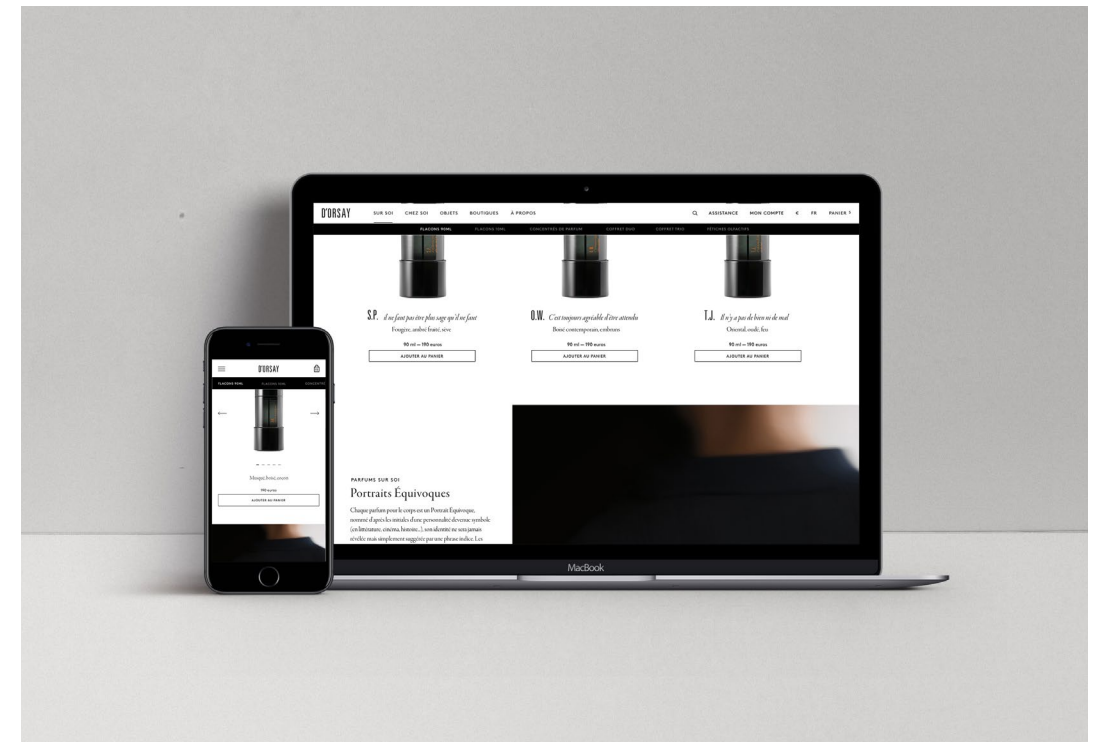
D'ORSAY SUR SOI CHEZ SOI OBJETS BOUTIQUES À PROPOS ASSISTANCE MON COMPTE € FR PANIER 7

FLACONS 90ML FLACONS 10ML CONCENTRÉS DE PARFUM COFFRET DUO COFFRET TRIO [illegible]

S.P. il ne faut pas être plus sage qu'il ne faut
Fougère, ambré fruité, sève
90 ml — 190 euros
AJOUTER AU PANIER

O.W. C'est toujours agréable d'être attendu
Boisé contemporain, embruns
90 ml — 190 euros
AJOUTER AU PANIER

T.J. Il n'y a pas de bien ni de mal
Oriental, oudh, feu
90 ml — 190 euros
AJOUTER AU PANIER

PARFUMS SUR SOI
Portraits Équivoques
Chaque parfum pour le corps est un Portrait Équivoque, nommé d'après les initiales d'une personnalité devenue symbole (en littérature, cinéma, histoire...), son identité ne sera jamais révélée mais simplement suggérée par une phrase indice. Les

MacBook

D'ORSAY
FLACONS 90ML FLACONS 10ML CONCENTRÉ
Musqué, boisé, encens
190 euros
AJOUTER AU PANIER